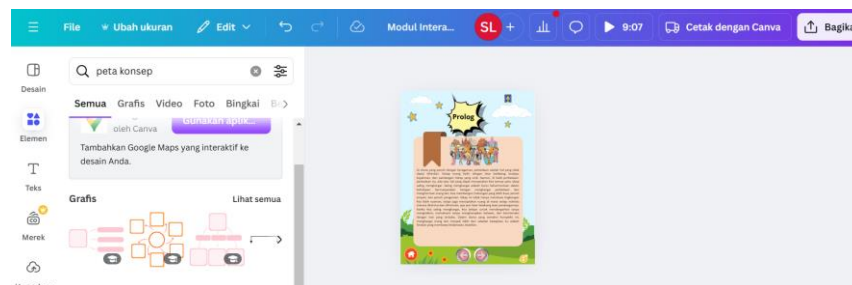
File
Ubah ukuran
Edit
Modul Intera...
SL
9:07
Cetak dengan Canva
Bagika

Desain
Elemen
Teks
Merek

peta konsep
Semua Grafis Video Foto Bingkai B
oleh Canva
Gunakan aplik...
Tambahkan Google Maps yang interaktif ke desain Anda.
Grafis
Lihat semua

Prolog
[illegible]